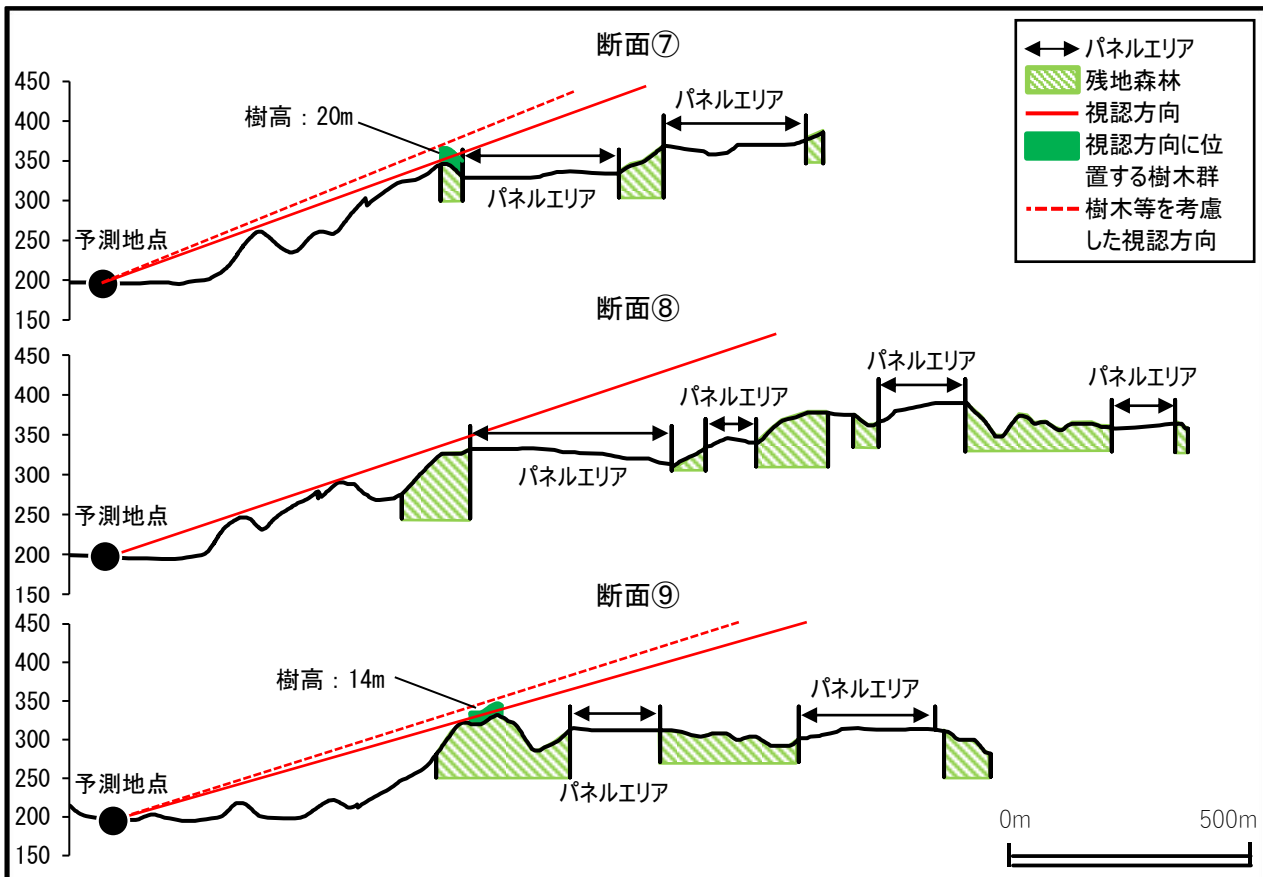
断面⑦

450
400
350
300
250
200
150

樹高：20m
パネルエリア
パネルエリア
予測地点

パネルエリア
残地森林
視認方向
視認方向に位置する樹木群
樹木等を考慮した視認方向

断面⑧

450
400
350
300
250
200
150

パネルエリア
パネルエリア
パネルエリア
パネルエリア
予測地点

断面⑨

450
400
350
300
250
200
150

樹高：14m
パネルエリア
パネルエリア
予測地点

0m
500m